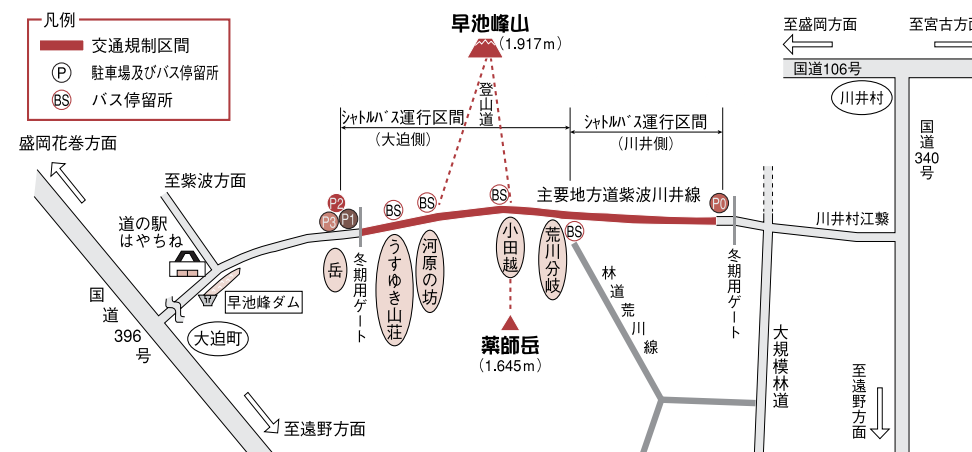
凡例
交通規制区間
P 駐車場及びバス停留所
BS バス停留所

早池峰山
（1,917m）

至盛岡方面
至宮古方面
国道106号
川井村
国道340号

シャトルバス運行区間
（大迫側）
シャトルバス運行区間
（川井側）

登山道

盛岡花巻方面
至紫波方面
主要地方道紫波川井線
川井村江繋

P2 P3 P1 BS BS BS BS P0

道の駅
はやちね
早池峰ダム
大迫町

岳
冬期用ゲート
うすゆき山荘
河原の坊
小田越
荒川分岐
林道荒川線
冬期用ゲート
大規模林道

薬師岳
（1,645m）

国道396号
至遠野方面
至遠野方面